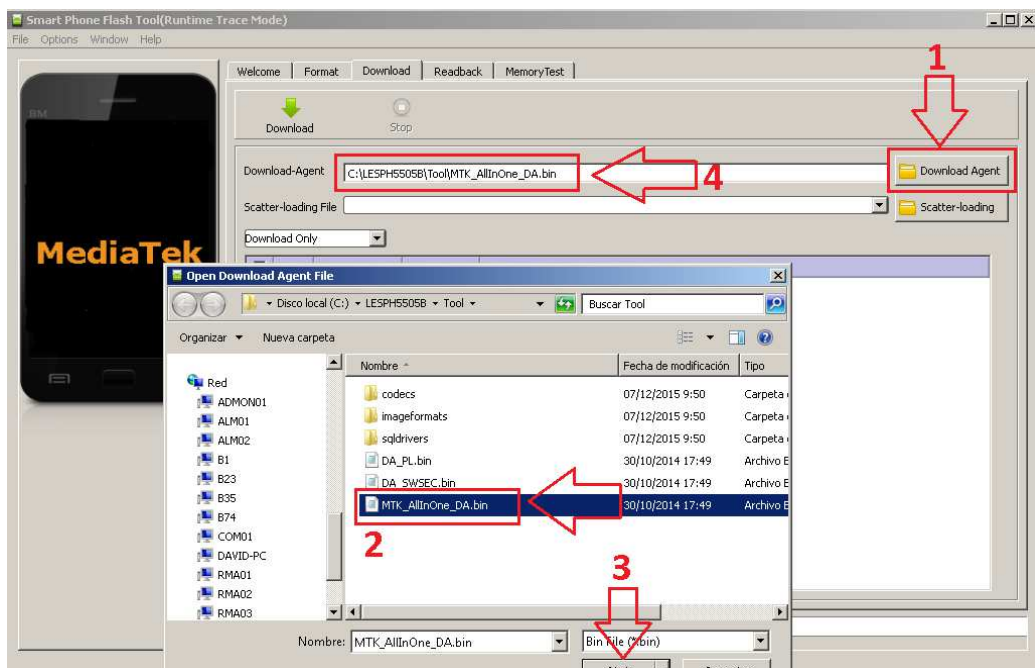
Smart Phone Flash Tool(Runtime Trace Mode)
File Options Window Help

Welcome | Format | Download | Readback | MemoryTest

Download Stop

1

Download-Agent C:\LESPH5505B\Tool\MTK_AllInOne_DA.bin 4 Download Agent

Scatter-loading File Scatter-loading

Download Only

MediaTek

Open Download Agent File

Disco local (C:) ▸ LESPH5505B ▸ Tool ▸ Buscar Tool

Organizar ▾ Nueva carpeta

| Nombre | Fecha de modificación | Tipo |
|---|---|---|
| codecs | 07/12/2015 9:50 | Carpeta |
| imageformats | 07/12/2015 9:50 | Carpeta |
| sqldrivers | 07/12/2015 9:50 | Carpeta |
| DA_PL.bin | 30/10/2014 17:49 | Archivo B |
| DA_SWSEC.bin | 30/10/2014 17:49 | Archivo B |
| MTK_AllInOne_DA.bin | 30/10/2014 17:49 | Archivo B |

Red
ADMON01
ALM01
ALM02
B1
B23
B35
B74
COM01
DAVID-PC
RMA01
RMA02
RMA03

2

3

Nombre: MTK_AllInOne_DA.bin Bin File (*.bin)

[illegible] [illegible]